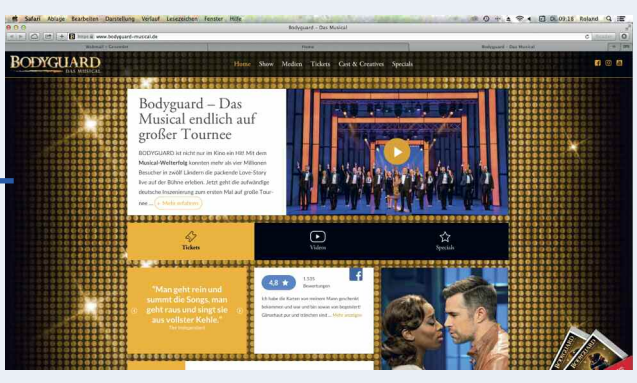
Safari Ablage Bearbeiten Darstellung Verlauf Lesezeichen Fenster Hilfe
Fr. 09:18 Roland

Bodyguard – Das Musical

www.bodyguard-musical.de

Webcast – Griessler
Home
Bodyguard – Das Musical

BODYGUARD
DAS MUSICAL

Home Show Medien Tickets Cast & Creatives Specials

Bodyguard – Das Musical endlich auf großer Tournee

BODYGUARD ist nicht nur im Kino ein Hit! Mit dem Musical-Welterfolg konnten mehr als vier Millionen Besucher in zwölf Ländern die packende Love-Story live auf der Bühne erleben. Jetzt geht die aufwändige deutsche Inszenierung zum ersten Mal auf große Tournee ... » Mehr erfahren

Tickets
Videos
Specials

"Man geht rein und summt die Songs, man geht raus und singt sie aus vollster Kehle."
The Independent

4,8 ★ 1.535 Bewertungen

Ich habe die Karten von meinem Mann geschenkt bekommen und war und bin sowas von begeistert! Gänsehaut pur und Tränchen sind ... Mehr anzeigen